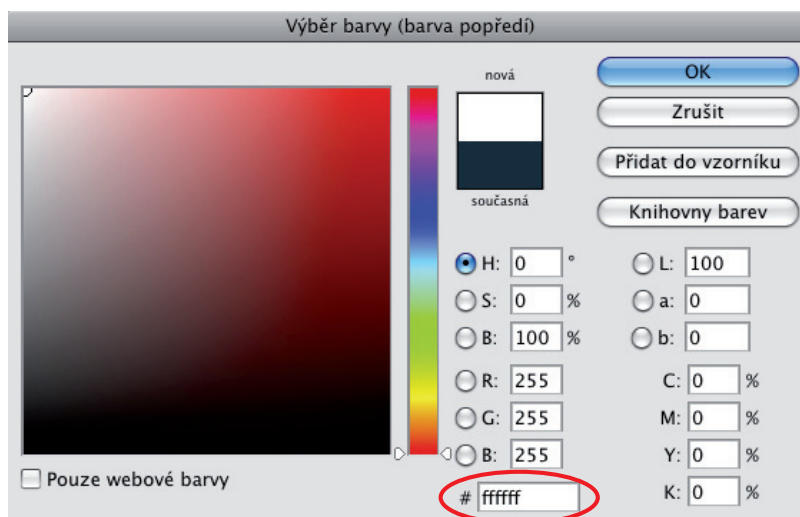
Výběr barvy (barva popředí)

nová

současná

OK

Zrušit

Přidat do vzorníku

Knihovny barev

H: 0 °

S: 0 %

B: 100 %

R: 255

G: 255

B: 255

L: 100

a: 0

b: 0

C: 0 %

M: 0 %

Y: 0 %

K: 0 %

Pouze webové barvy

# ffffff